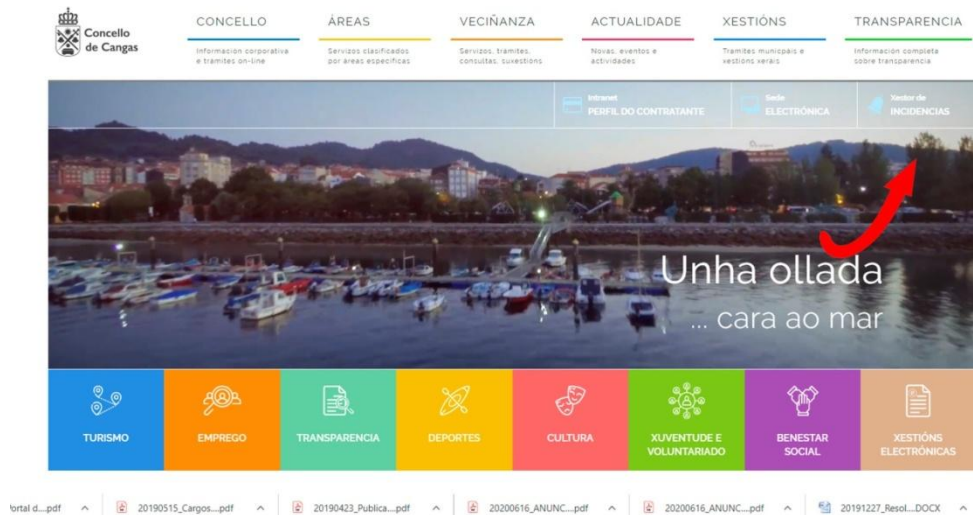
Concello de Cangas

CONCELLO
Información corporativa e trámites on-line

ÁREAS
Servizos clasificados por áreas específicas

VECIÑANZA
Servizos, trámites, consultas, suxestións

ACTUALIDADE
Novas, eventos e actividades

XESTIÓNS
Tramites municipais e xestions xerais

TRANSPARENCIA
Información completa sobre transparencia

Intranet
PERFIL DO CONTRATANTE

Sede
ELECTRÓNICA

Xestor de
INCIDENCIAS

Unha ollada
... cara ao mar

TURISMO

EMPREGO

TRANSPARENCIA

DEPORTES

CULTURA

XUVENTUDE E VOLUNTARIADO

BENESTAR SOCIAL

XESTIÓNS ELECTRÓNICAS

'ortal d....pdf ^ 20190515_Cargos....pdf ^ 20190423_Publica....pdf ^ 20200616_ANUNC....pdf ^ 20200616_ANUNC....pdf ^ 20191227_Resol....DOCX ^